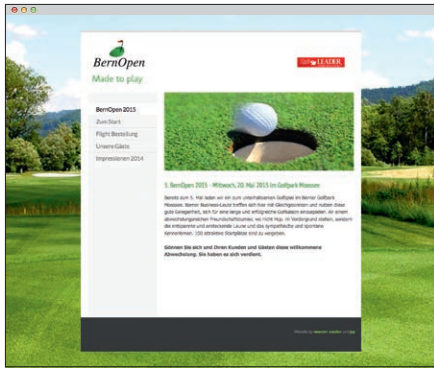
BernOpen
Made to play

LEADER

BernOpen 2015
Zum Start
Flight Bestellung
Unsere Gäste
Impressionen 2014

5. BernOpen 2015 – Mittwoch, 20. Mai 2015 im Golfpark Moossee

Bereits zum 5. Mal laden wir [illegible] Golfpark Moossee. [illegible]

Gönnen Sie sich und Ihren Kunden und Gästen diese willkommene Abwechslung. Sie haben es sich verdient.

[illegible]